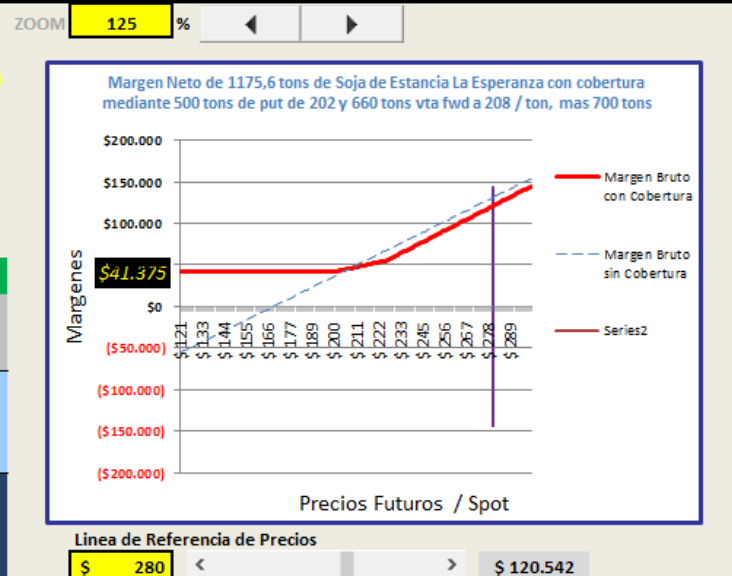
ZOOM 125 %

Margen Neto de 1175,6 tons de Soja de Estancia La Esperanza con cobertura mediante 500 tons de put de 202 y 660 tons vta fwd a 208 / ton, mas 700 tons

$200.000
$150.000
$100.000
$41.375
$0
($50.000)
($100.000)
($150.000)
($200.000)

Margenes

$ 121
$ 133
$ 144
$ 155
$ 166
$ 177
$ 189
$ 200
$ 211
$ 222
$ 233
$ 245
$ 256
$ 267
$ 278
$ 289

Margen Bruto con Cobertura
Margen Bruto sin Cobertura
Series2

Precios Futuros / Spot

Linea de Referencia de Precios
$ 280
$ 120.542